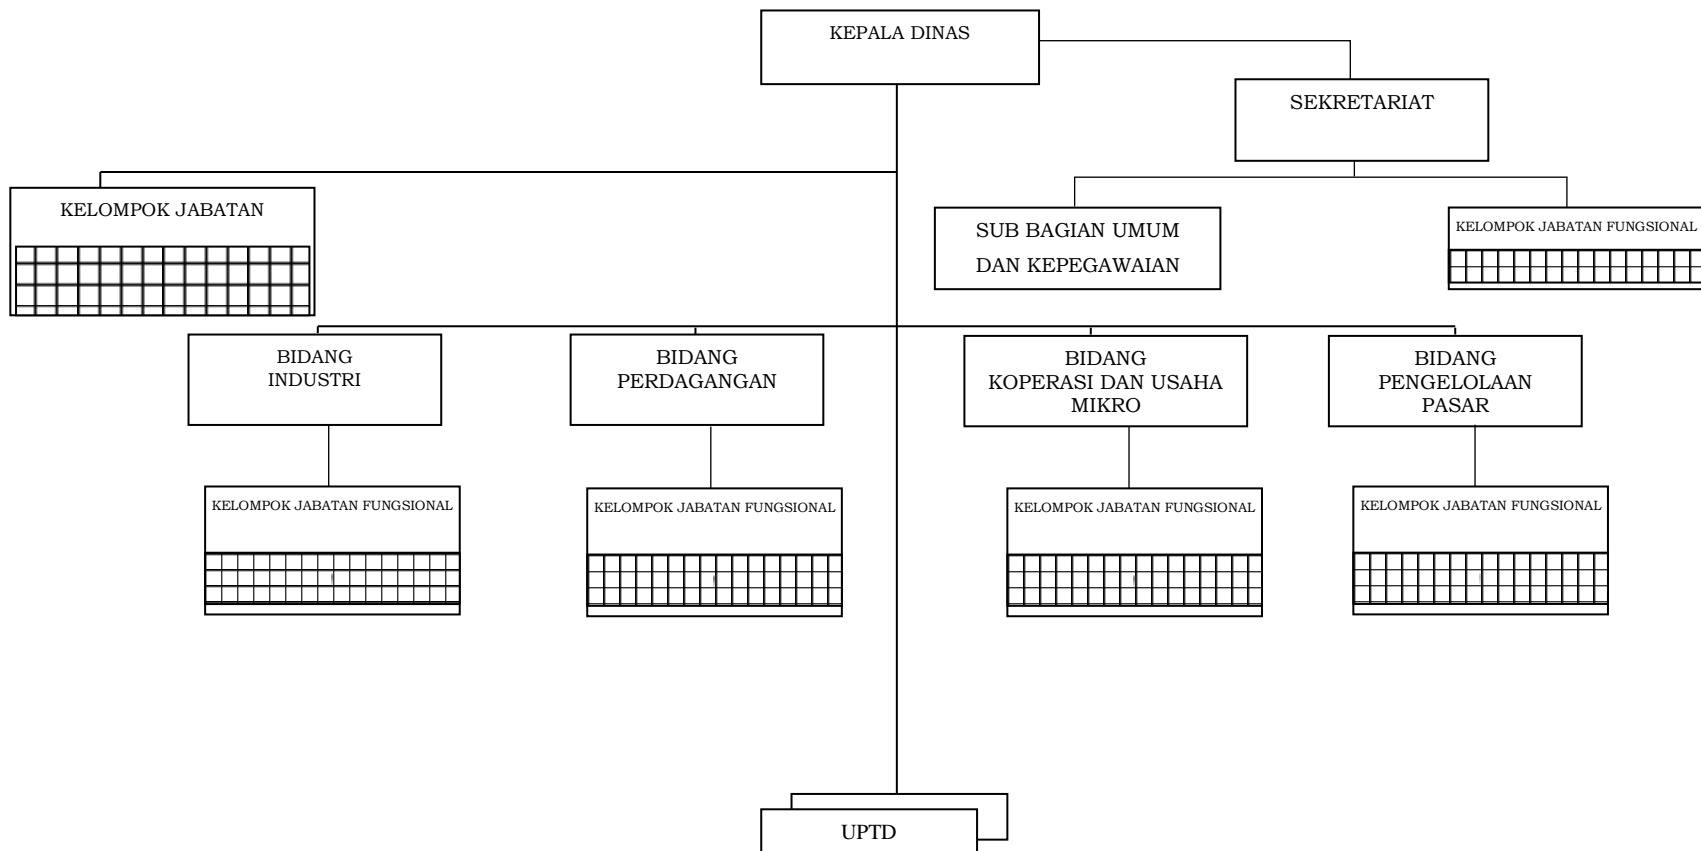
KEPALA DINAS

SEKRETARIAT

KELOMPOK JABATAN

SUB BAGIAN UMUM DAN KEPEGAWAIAN

KELOMPOK JABATAN FUNGSIONAL

BIDANG INDUSTRI

BIDANG PERDAGANGAN

BIDANG KOPERASI DAN USAHA MIKRO

BIDANG PENGELOLAAN PASAR

KELOMPOK JABATAN FUNGSIONAL

KELOMPOK JABATAN FUNGSIONAL

KELOMPOK JABATAN FUNGSIONAL

KELOMPOK JABATAN FUNGSIONAL

UPTD